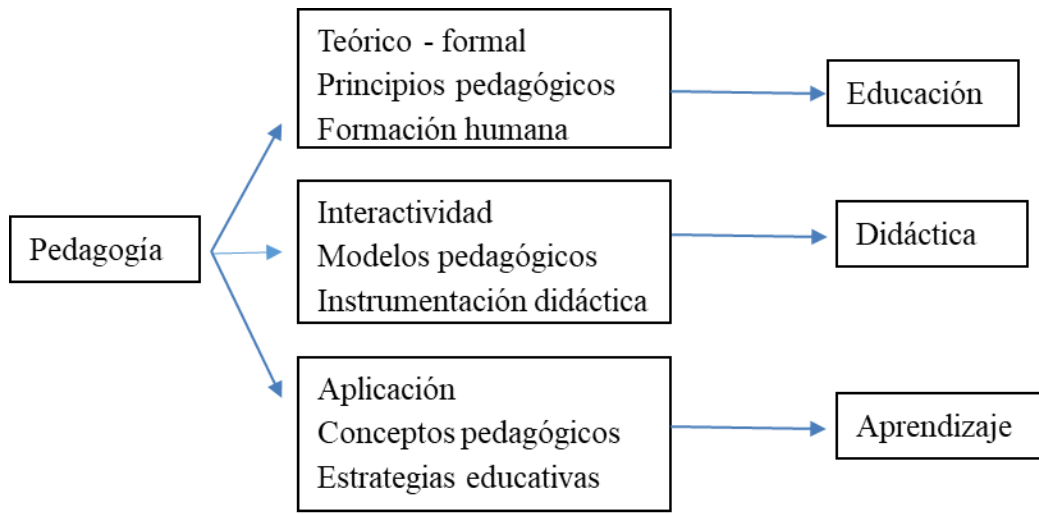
Pedagogía

Teórico - formal
Principios pedagógicos
Formación humana

Educación

Interactividad
Modelos pedagógicos
Instrumentación didáctica

Didáctica

Aplicación
Conceptos pedagógicos
Estrategias educativas

Aprendizaje